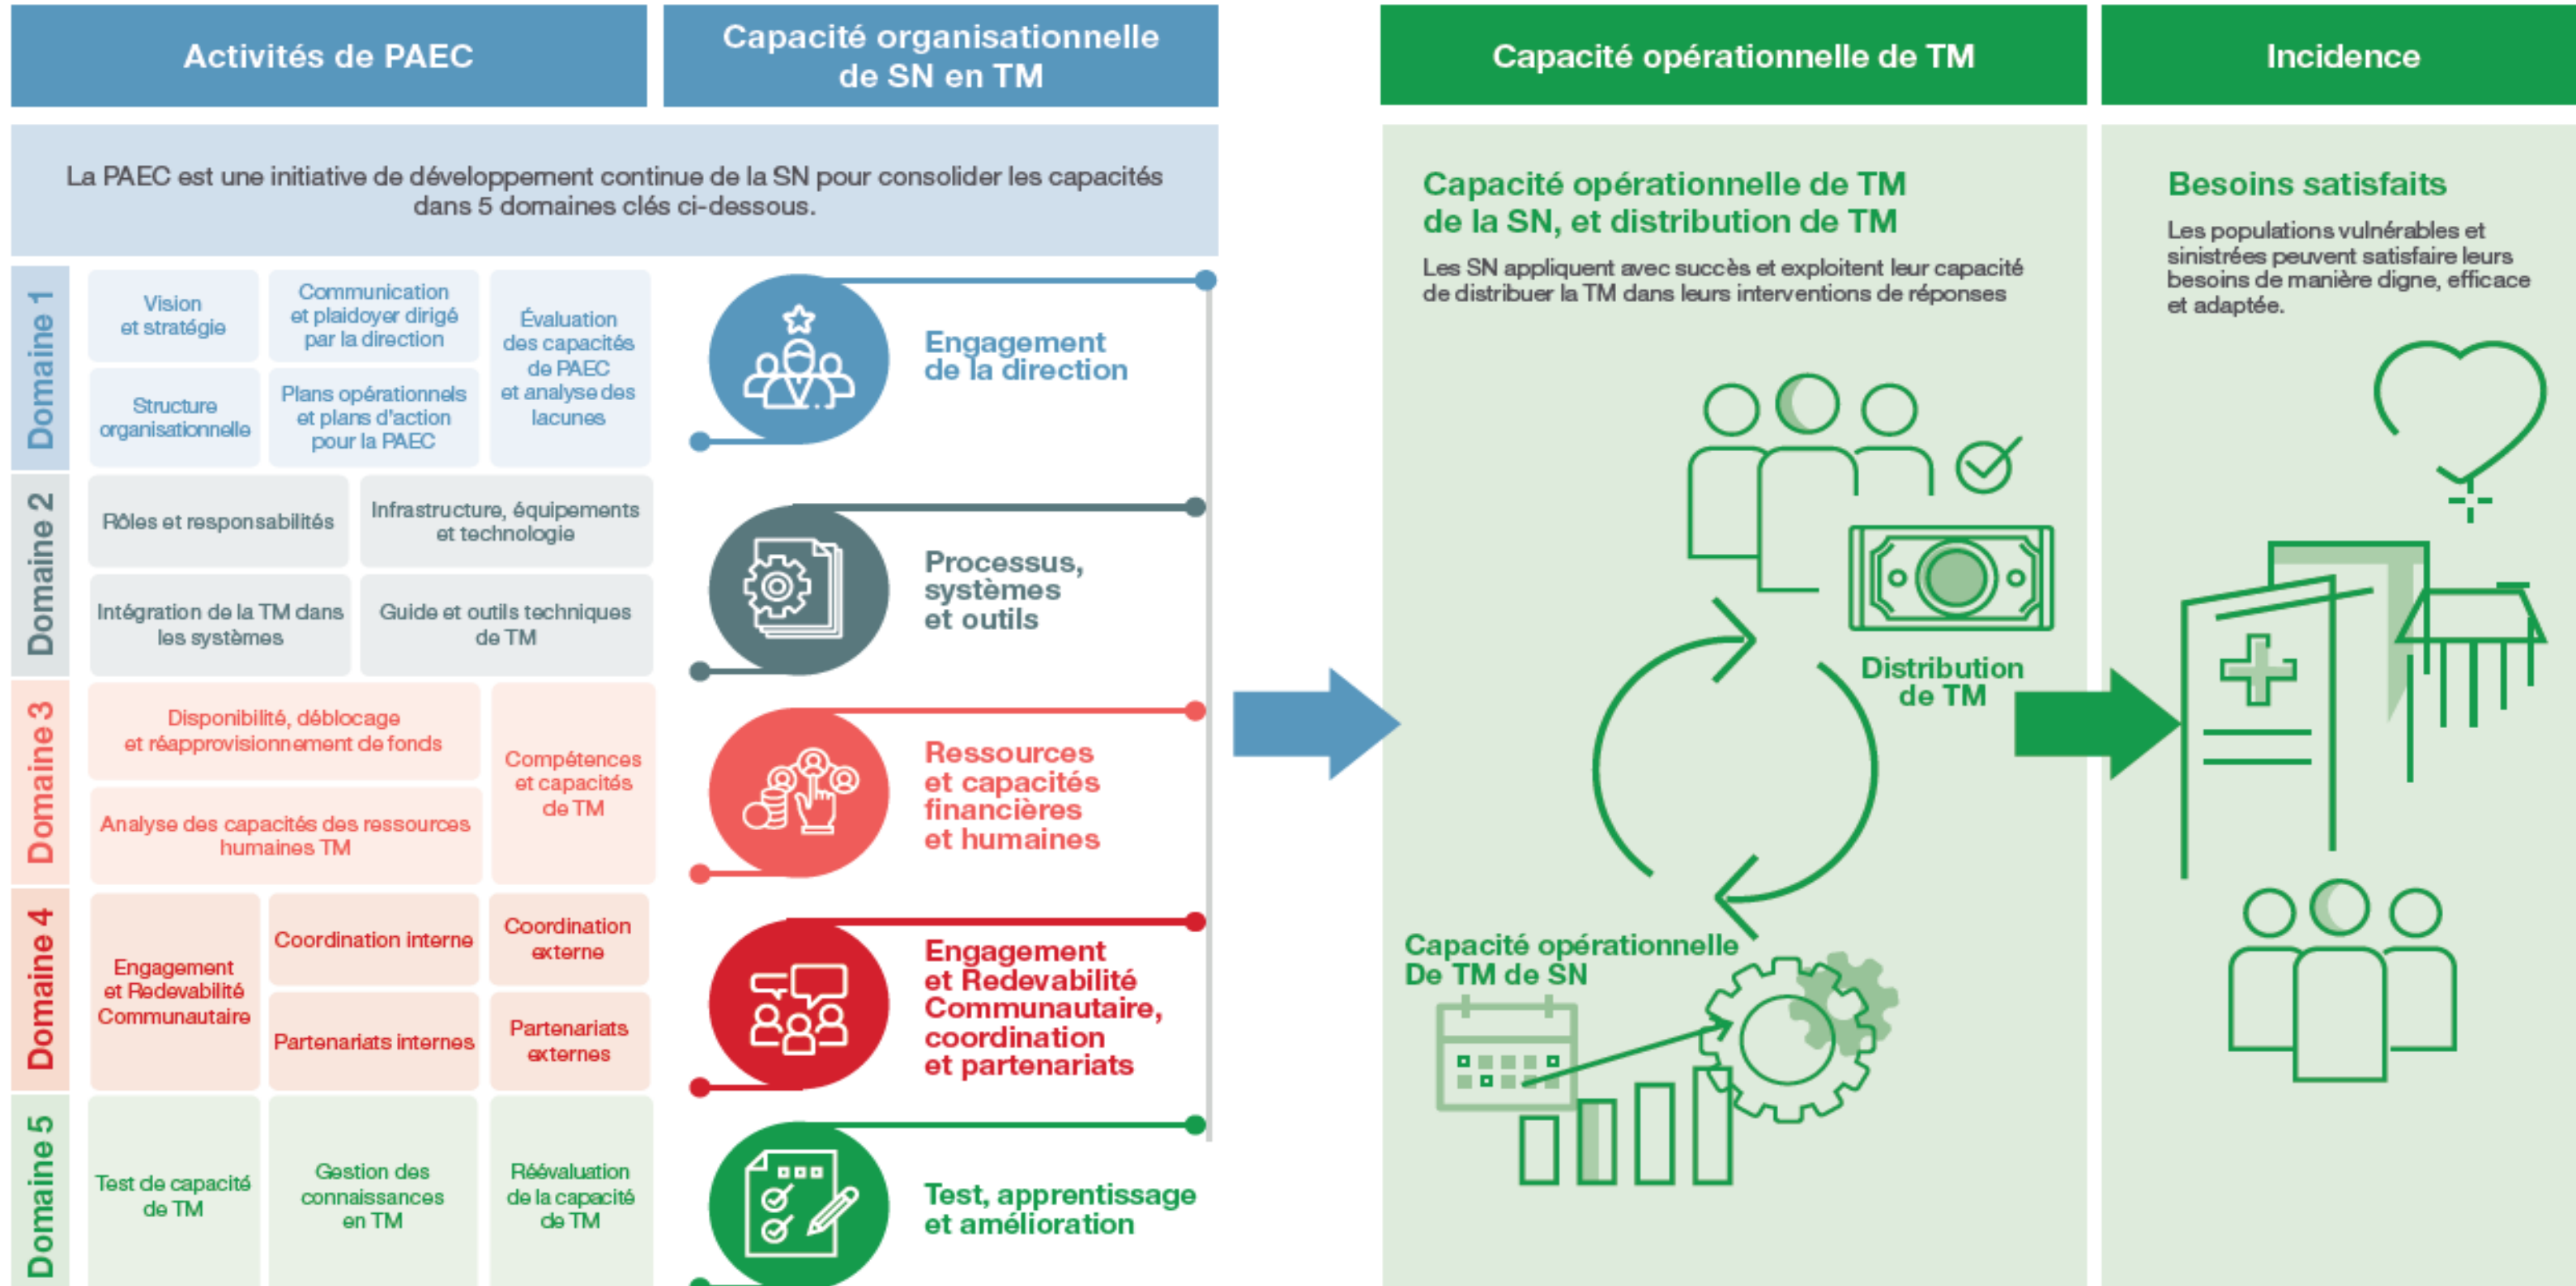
Activités de PAEC

Capacité organisationnelle de SN en TM

Capacité opérationnelle de TM

Incidence

La PAEC est une initiative de développement continue de la SN pour consolider les capacités dans 5 domaines clés ci-dessous.

Domaine 1

Vision et stratégie

Communication et plaidoyer dirigé par la direction

Évaluation des capacités de PAEC et analyse des lacunes

Structure organisationnelle

Plans opérationnels et plans d'action pour la PAEC

Engagement de la direction

Domaine 2

Rôles et responsabilités

Infrastructure, équipements et technologie

Intégration de la TM dans les systèmes

Guide et outils techniques de TM

Processus, systèmes et outils

Domaine 3

Disponibilité, déblocage et réapprovisionnement de fonds

Compétences et capacités de TM

Analyse des capacités des ressources humaines TM

Ressources et capacités financières et humaines

Domaine 4

Engagement et Redevabilité Communautaire

Coordination interne

Coordination externe

Partenariats internes

Partenariats externes

Engagement et Redevabilité Communautaire, coordination et partenariats

Domaine 5

Test de capacité de TM

Gestion des connaissances en TM

Réévaluation de la capacité de TM

Test, apprentissage et amélioration

Capacité opérationnelle de TM de la SN, et distribution de TM

Les SN appliquent avec succès et exploitent leur capacité de distribuer la TM dans leurs interventions de réponses

Distribution de TM

Capacité opérationnelle De TM de SN

Besoins satisfaits

Les populations vulnérables et sinistrées peuvent satisfaire leurs besoins de manière digne, efficace et adaptée.